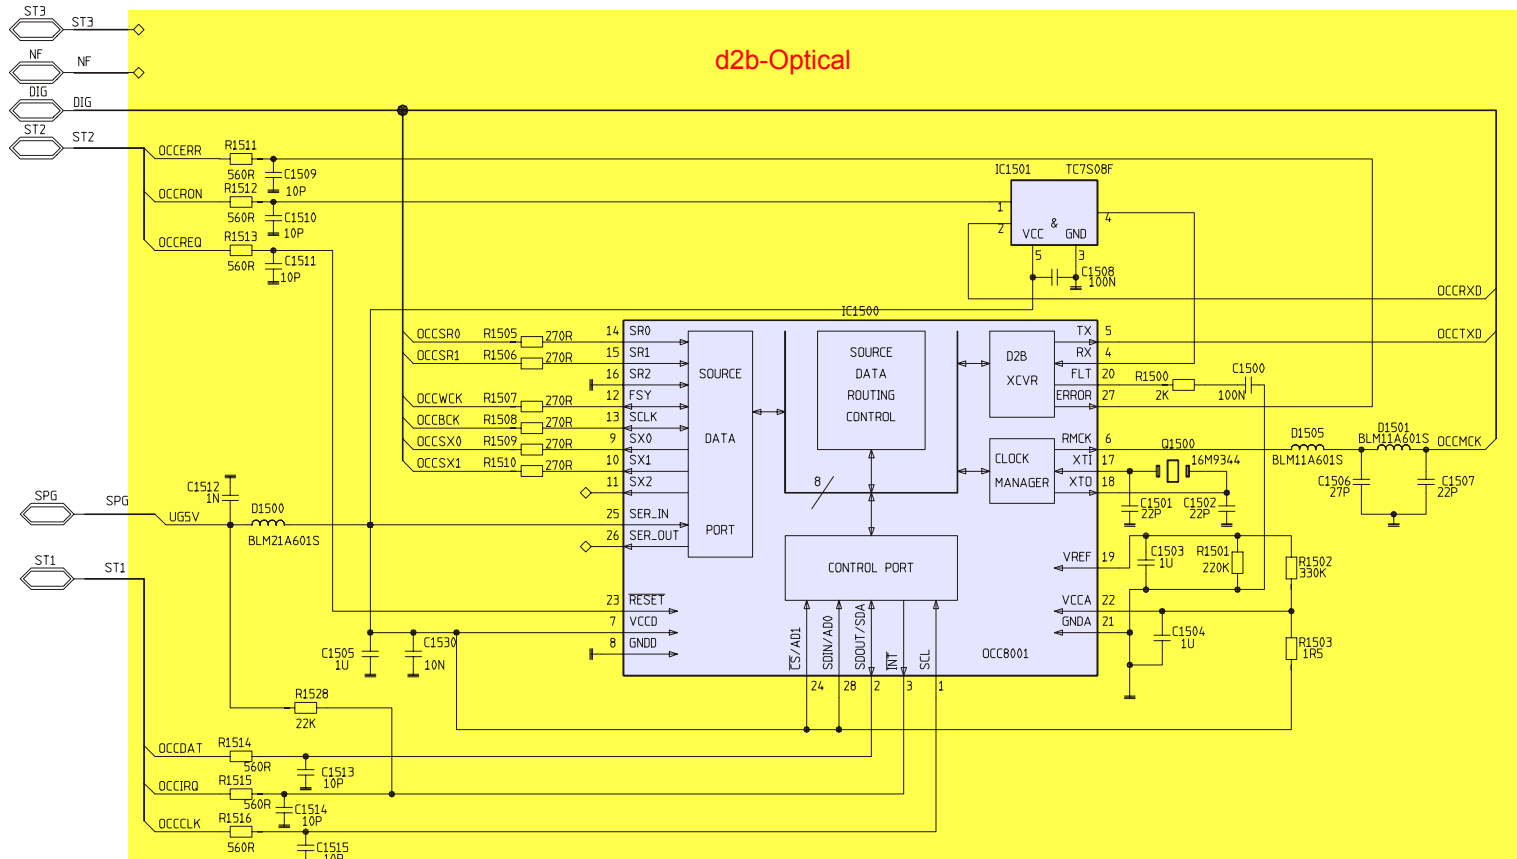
ST3 ST3
NF NF
DIG DIG
ST2 ST2

d2b-Optical

OCCERR R1511 560R C1509 10P
OCCRON R1512 560R C1510 10P
OCCREQ R1513 560R C1511 10P

IC1501 TC7S08F
1 & 4
2 VCC GND
5 3
C1508 100N

IC1500
OCCRXD
OCCTXD

OCCSR0 R1505 270R 14 SR0
OCCSR1 R1506 270R 15 SR1
16 SR2
12 FSY
OCCWCK R1507 270R
OCCBCK R1508 270R 13 SCLK
OCCSX0 R1509 270R 9 SX0
OCCSX1 R1510 270R 10 SX1
11 SX2
25 SER_IN
26 SER_OUT
23 RESET
7 VCCD
8 GNDD

SOURCE DATA PORT

SOURCE DATA ROUTING CONTROL

D2B XCVR
TX 5
RX 4
FLT 20
ERROR 27

R1500 2K
C1500 100N

CLOCK MANAGER
RMCK 6
XTI 17
XTO 18

Q1500 16M9344
C1501 22P
C1502 22P

D1505 BLM11A601S
D1501 BLM11A601S
OCCMCK
C1506 27P
C1507 22P

8

CONTROL PORT

VREF 19
VCCA 22
GNDA 21

C1503 1U
R1501 220K
R1502 330K
C1504 1U
R1503 1R5

CS/AD1 SDIN/AD0 SDOUT/SDA INT SCL
24 28 2 3 1
OCC8001

C1512 1N
SPG SPG
UG5V
D1500 BLM21A601S
ST1 ST1

C1505 1U
C1530 10N

R1528 22K

OCCDAT R1514 560R C1513 10P
OCCIRQ R1515 560R C1514 10P
OCCCLK R1516 560R C1515 10P